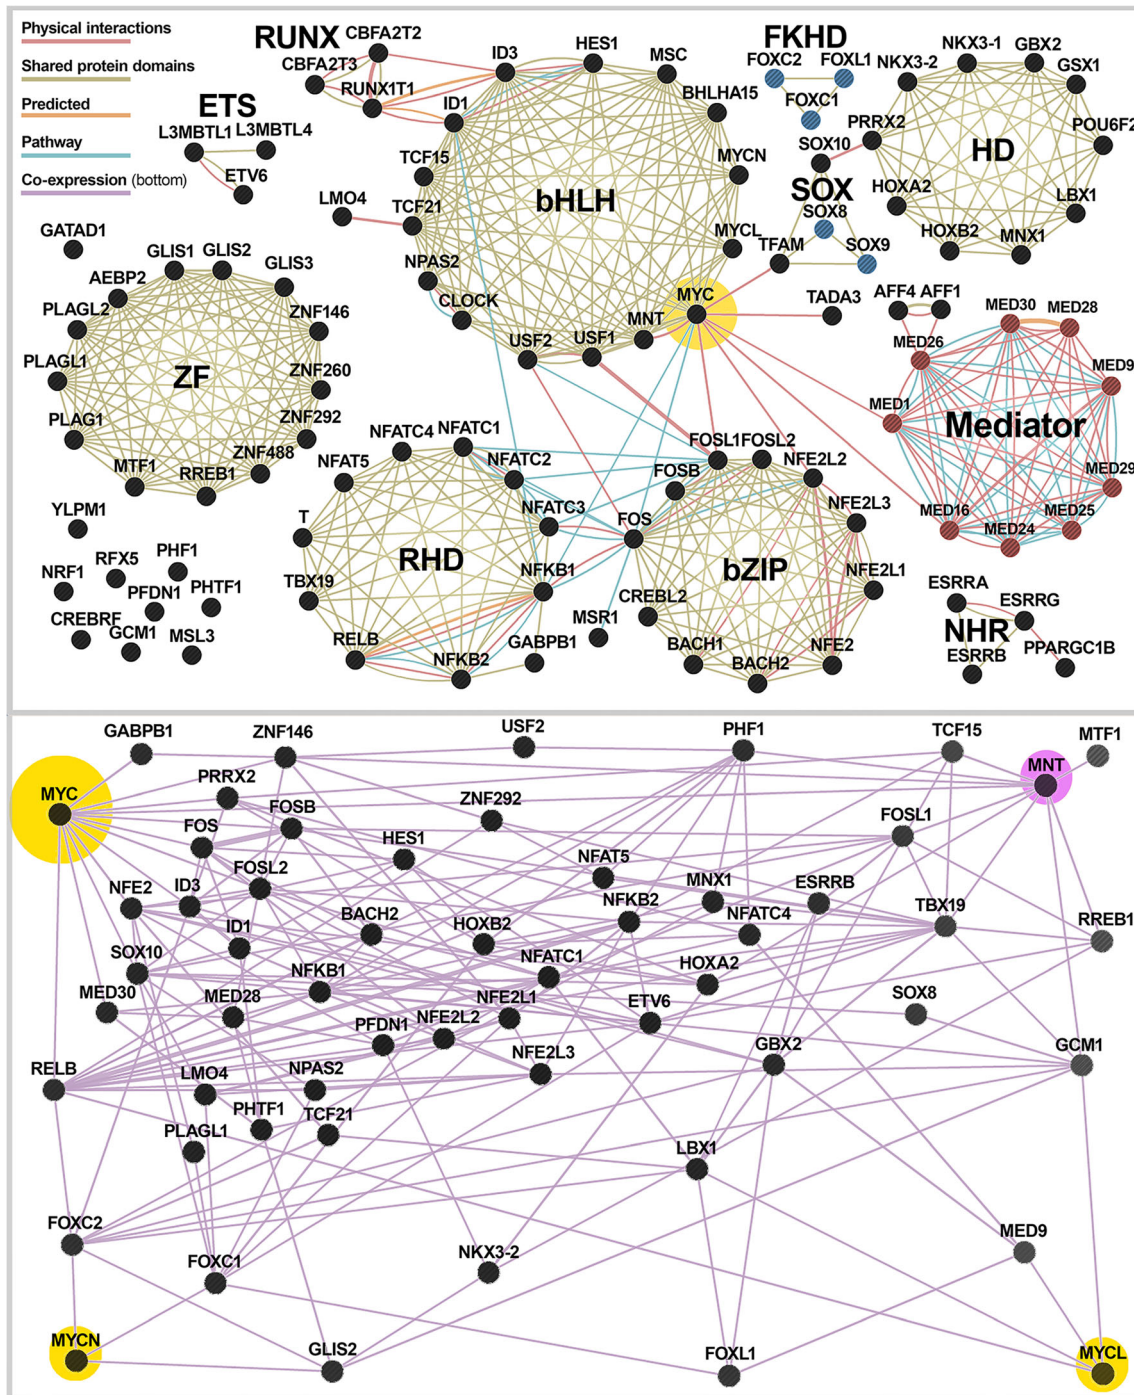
Physical interactions
Shared protein domains
Predicted
Pathway
Co-expression (bottom)

RUNX CBFA2T2 CBFA2T3 RUNX1T1
ETS L3MBTL1 L3MBTL4 ETV6
ID3 HES1 MSC BHLHA15 ID1 TCF15 MYCN LMO4 TCF21 bHLH MYCL NPAS2 CLOCK USF2 USF1 MNT MYC
FKHD FOXC2 FOXL1 FOXC1
SOX SOX10 SOX8 SOX9 TFAM
NKX3-2 NKX3-1 GBX2 GSX1 POU6F2 PRRX2 HD HOXA2 LBX1 HOXB2 MNX1
TADA3 AFF4 AFF1
MED30 MED28 MED26 MED9 MED1 Mediator MED29 MED16 MED24 MED25
GATAD1
GLIS1 GLIS2 GLIS3 AEBP2 ZNF146 PLAGL2 ZNF260 PLAGL1 ZF ZNF292 PLAG1 ZNF488 MTF1 RREB1
YLPM1
NRF1 RFX5 PHF1 PFDN1 PHTF1 CREBRF GCM1 MSL3
NFATC4 NFATC1 NFAT5 NFATC2 T NFATC3 RHD TBX19 NFKB1 RELB NFKB2 GABPB1
FOSL1 FOSL2 FOSB NFE2L2 NFE2L3 FOS bZIP NFE2L1 CREBL2 MSR1 BACH1 BACH2 NFE2
ESRRA ESRRG NHR ESRRB PPARGC1B

GABPB1 ZNF146 USF2 PHF1 TCF15 MTF1
MYC PRRX2 MNT
FOSB ZNF292 FOS HES1 FOSL1 FOSL2 NFAT5
NFE2 ID3 MNX1 ESRRB
BACH2 NFKB2 NFATC4 TBX19 RREB1 ID1 HOXB2
SOX10 NFATC1 HOXA2 NFKB1
MED30 MED28 NFE2L1 ETV6 SOX8
PFDN1 NFE2L2 GBX2 GCM1 NFE2L3
RELB LMO4 NPAS2
PHTF1 TCF21 PLAGL1 LBX1
FOXC2 MED9 FOXC1 NKX3-2
MYCN GLIS2 FOXL1 MYCL